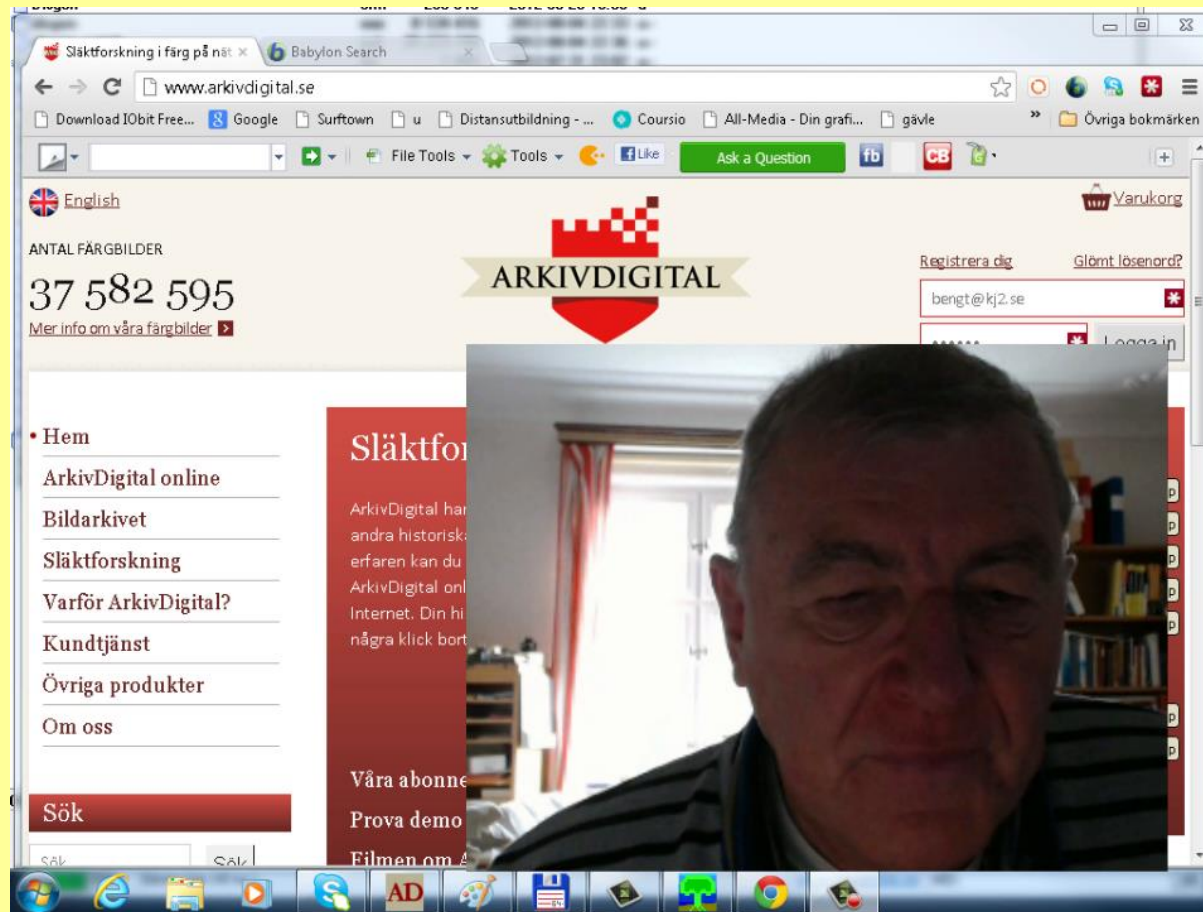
Släktforskning i färg på nät ×
Babylon Search ×

www.arkivdigital.se

Download IObit Free... Google Surftown u Distansutbildning - ... Coursio All-Media - Din grafi... gävle » Övriga bokmärken

File Tools Tools Like Ask a Question fb CB

English

Varukorg

ANTAL FÄRGBILDER

37 582 595

Mer info om våra färgbilder

ARKIVDIGITAL

Registrera dig

Glömt lösenord?

bengt@kj2.se

Logga in

• Hem

ArkivDigital online

Bildarkivet

Släktforskning

Varför ArkivDigital?

Kundtjänst

Övriga produkter

Om oss

Sök

Sök

Sök

Släktfor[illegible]

ArkivDigital har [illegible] andra historiska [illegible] erfaren kan du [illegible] ArkivDigital onl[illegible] Internet. Din hi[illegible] några klick bort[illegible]

Våra abonne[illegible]

Prova demo

Filmen om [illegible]

AD